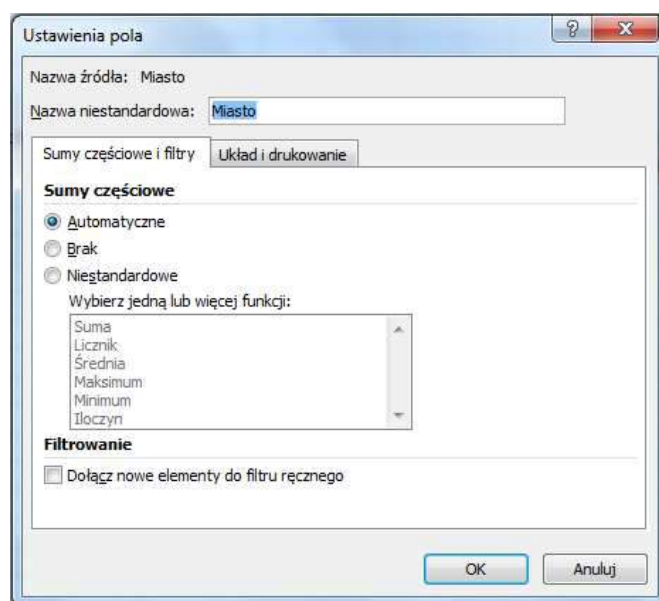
Ustawienia pola

?

Nazwa źródła: Miasto

Nazwa niestandardowa: Miasto

Sumy częściowe i filtry

Układ i drukowanie

Sumy częściowe

Automatyczne

Brak

Niestandardowe

Wybierz jedną lub więcej funkcji:

Suma
Licznik
Średnia
Maksimum
Minimum
Iloczyn

Filtrowanie

Dołącz nowe elementy do filtru ręcznego

OK

Anuluj